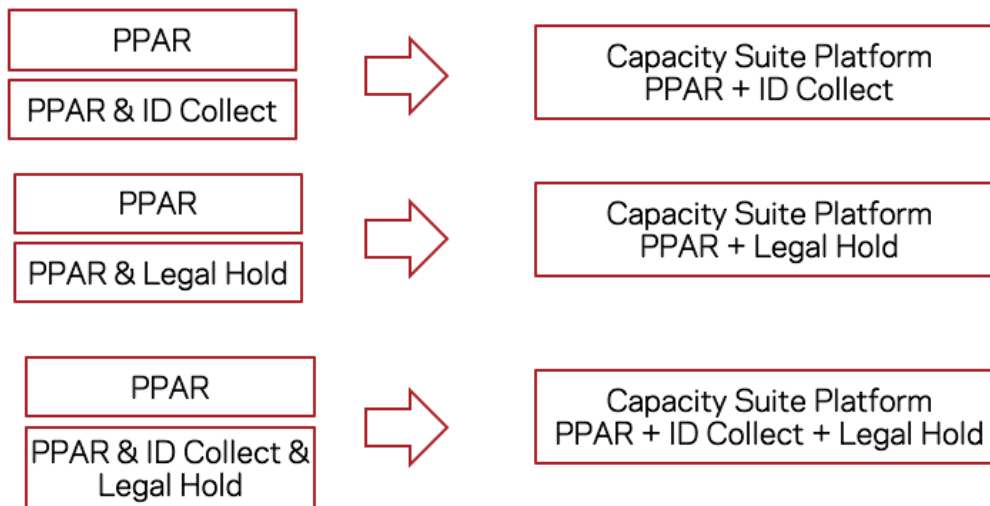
PPAR

PPAR & ID Collect

Capacity Suite Platform
PPAR + ID Collect

PPAR

PPAR & Legal Hold

Capacity Suite Platform
PPAR + Legal Hold

PPAR

PPAR & ID Collect & Legal Hold

Capacity Suite Platform
PPAR + ID Collect + Legal Hold